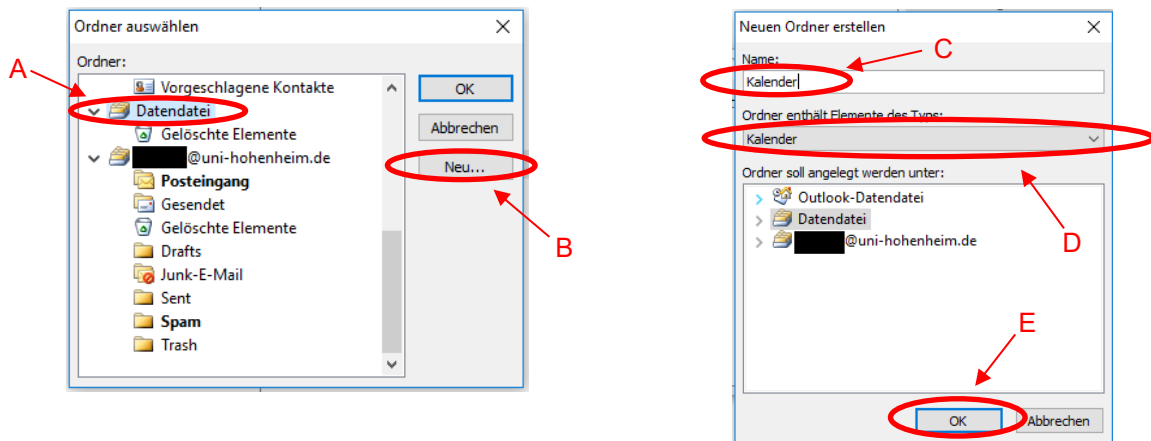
Ordner auswählen

Ordner:

Vorgeschlagene Kontakte
Datendatei
Gelöschte Elemente
@uni-hohenheim.de
Posteingang
Gesendet
Gelöschte Elemente
Drafts
Junk-E-Mail
Sent
Spam
Trash

OK
Abbrechen
Neu...

A
B

Neuen Ordner erstellen

Name:
Kalender

Ordner enthält Elemente des Typs:
Kalender

Ordner soll angelegt werden unter:

Outlook-Datendatei
Datendatei
@uni-hohenheim.de

OK
Abbrechen

C
D
E